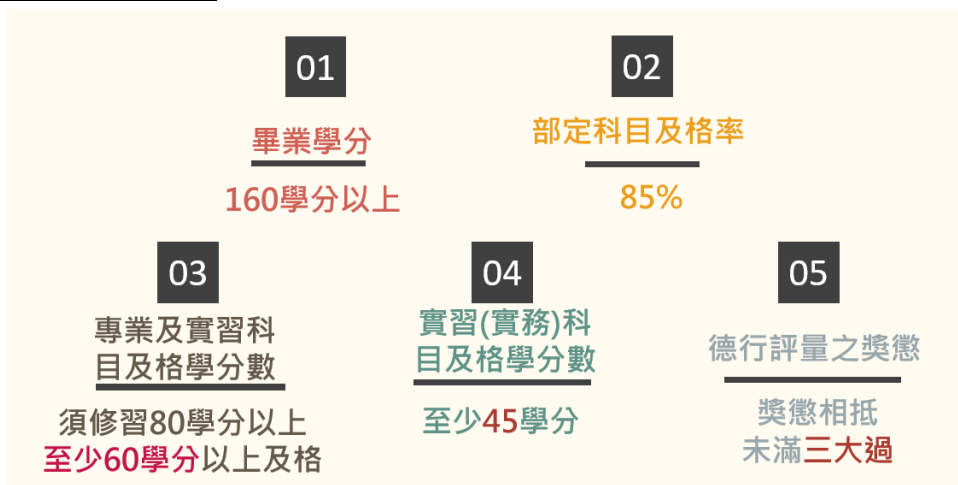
01

畢業學分

160學分以上

02

部定科目及格率

85%

03

專業及實習科目及格學分數

須修習80學分以上
至少60學分以上及格

04

實習(實務)科目及格學分數

至少45學分

05

德行評量之獎懲

獎懲相抵
未滿三大過